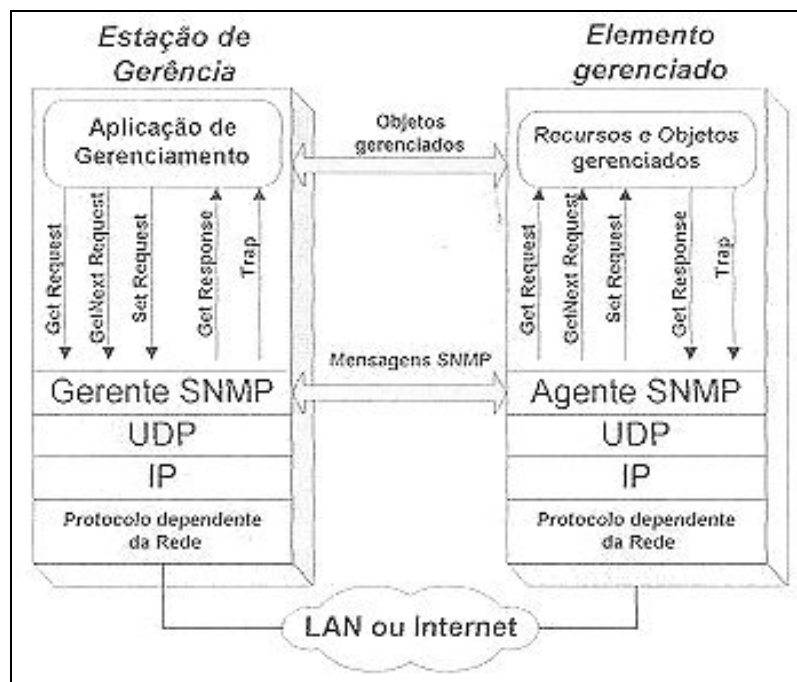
Estação de Gerência

Elemento gerenciado

Aplicação de Gerenciamento

Objetos gerenciados

Recursos e Objetos gerenciados

Get Request
GetNext Request
Set Request
Get Response
Trap

Get Request
GetNext Request
Set Request
Get Response
Trap

Mensagens SNMP

Gerente SNMP
UDP
IP
Protocolo dependente da Rede

Agente SNMP
UDP
IP
Protocolo dependente da Rede

LAN ou Internet